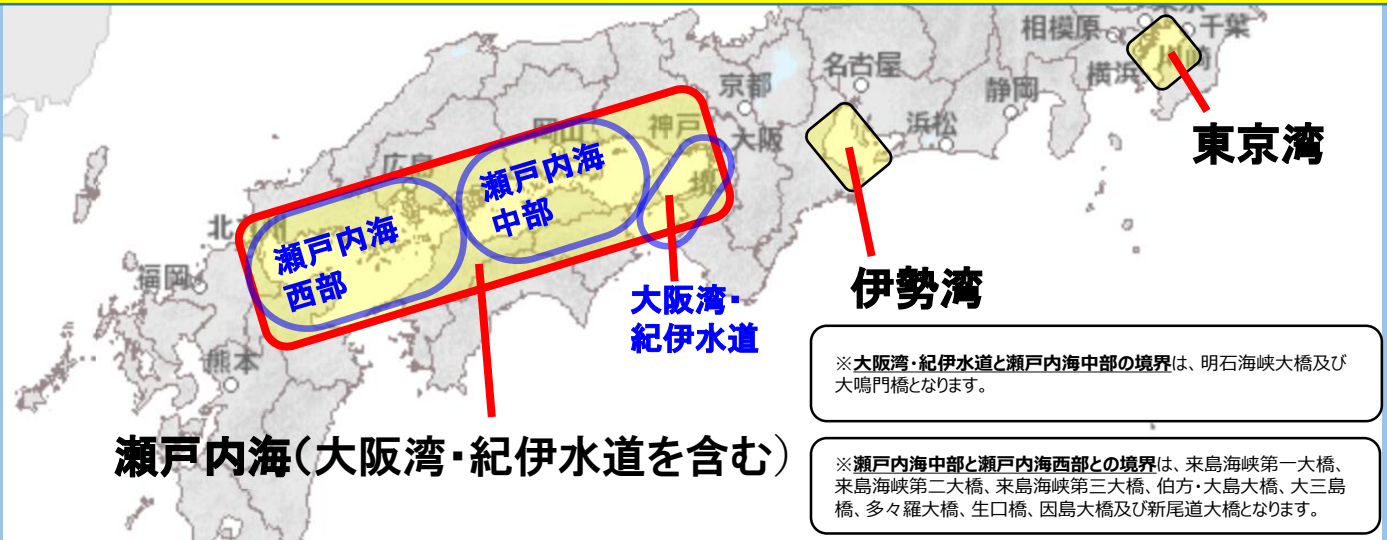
相模原
千葉
名古屋
京都
静岡
横浜
浜松
神戸
大阪
岡山
広島
北
福岡
熊本
東京湾
伊勢湾
瀬戸内海中部
瀬戸内海西部
大阪湾・紀伊水道
瀬戸内海（大阪湾・紀伊水道を含む）

※大阪湾・紀伊水道と瀬戸内海中部の境界は、明石海峡大橋及び大鳴門橋となります。

※瀬戸内海中部と瀬戸内海西部との境界は、来島海峡第一大橋、来島海峡第二大橋、来島海峡第三大橋、伯方・大島大橋、大三島橋、多々羅大橋、生口橋、因島大橋及び新尾道大橋となります。